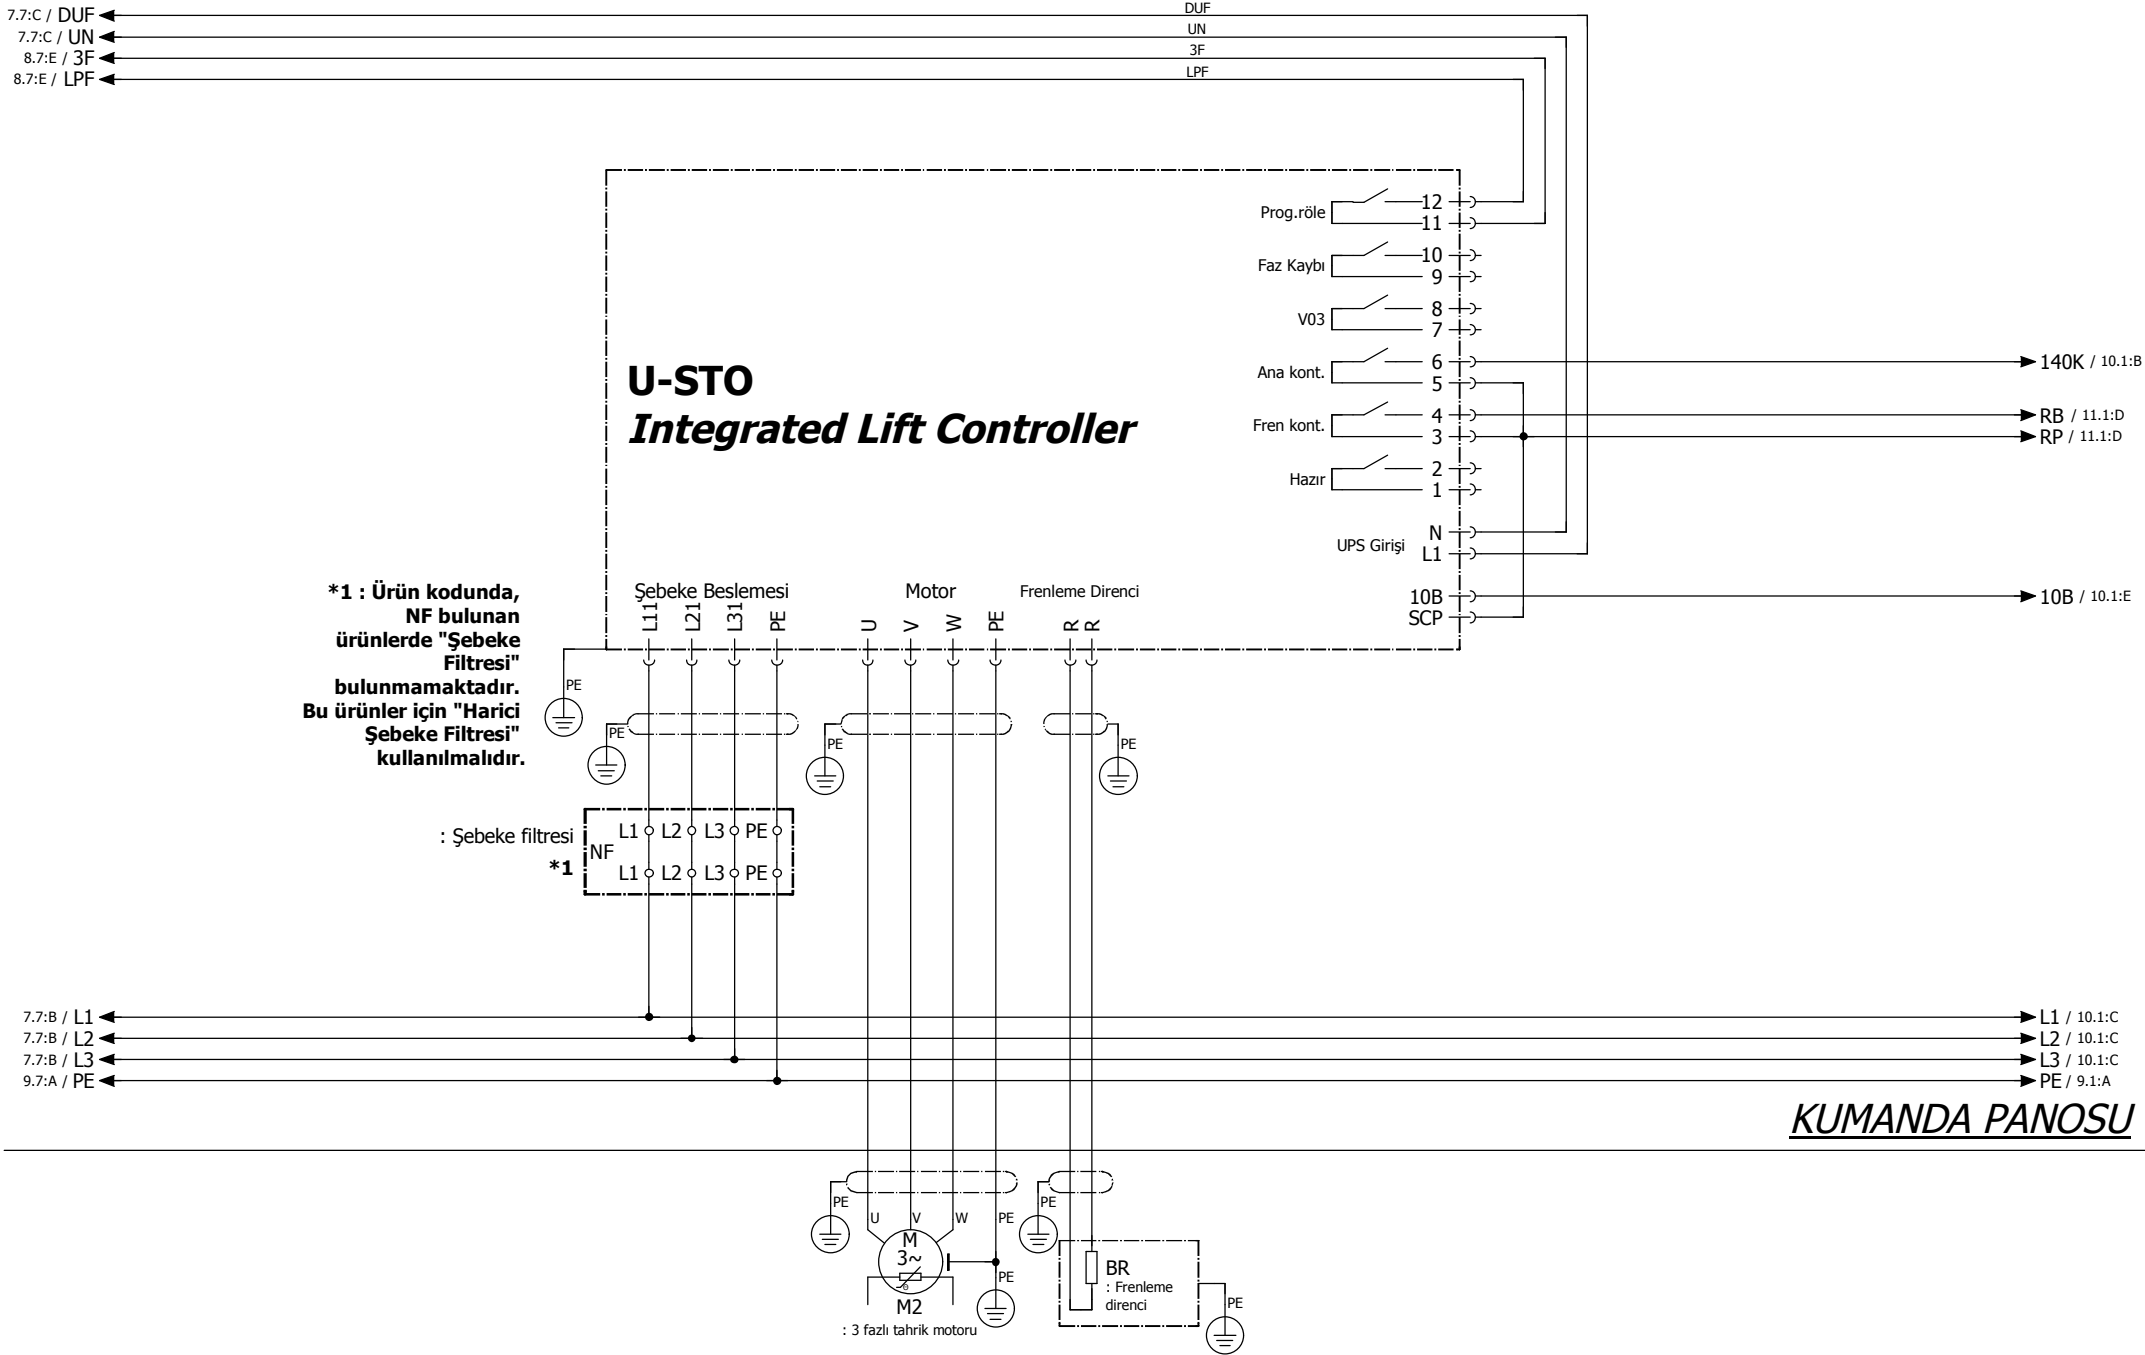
7.7:C / DUF
7.7:C / UN
8.7:E / 3F
8.7:E / LPF

DUF
UN
3F
LPF

Prog.röle
12
11
Faz Kaybı
10
9
V03
8
7
Ana kont.
6
5
Fren kont.
4
3
Hazır
2
1
UPS Girişi
N
L1
10B
SCP

140K / 10.1:B
RB / 11.1:D
RP / 11.1:D
10B / 10.1:E

**U-STO**
***Integrated Lift Controller***

**\*1 : Ürün kodunda, NF bulunan ürünlerde "Şebeke Filtresi" bulunmamaktadır. Bu ürünler için "Harici Şebeke Filtresi" kullanılmalıdır.**

Şebeke Beslemesi
L11 L21 L31 PE
Motor
U V W PE
Frenleme Direnci
R R

PE
PE
PE
PE

: Şebeke filtresi
**\*1**
NF
L1 L2 L3 PE
L1 L2 L3 PE

7.7:B / L1
7.7:B / L2
7.7:B / L3
9.7:A / PE

L1 / 10.1:C
L2 / 10.1:C
L3 / 10.1:C
PE / 9.1:A

KUMANDA PANOSU

PE
U
V
W
PE
PE
M
3~
PE
M2
: 3 fazlı tahrik motoru
BR
: Frenleme direnci
PE